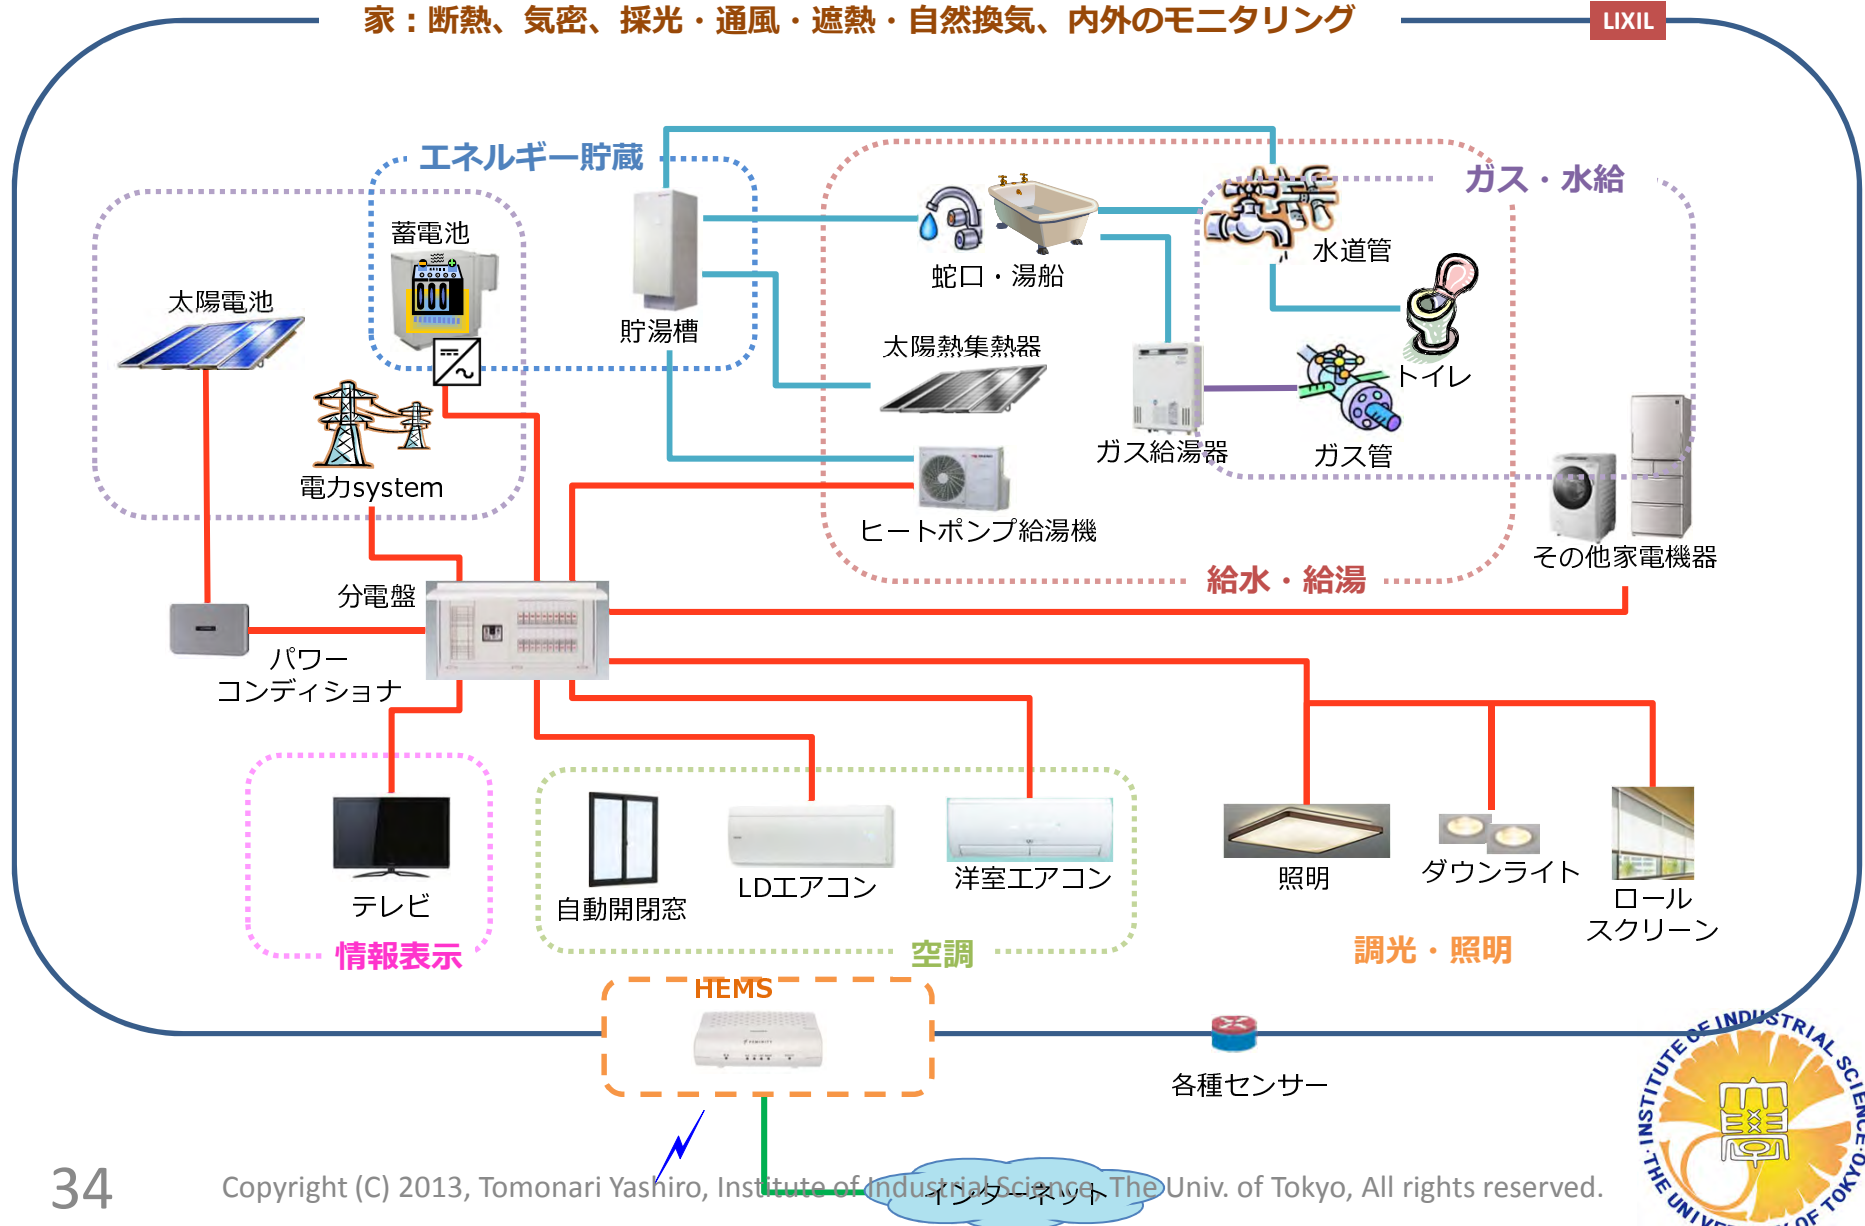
家：断熱、気密、採光・通風・遮熱・自然換気、内外のモニタリング

LIXIL

エネルギー貯蔵

蓄電池

貯湯槽

太陽電池

電力system

蛇口・湯船

水道管

ガス・水給

トイレ

太陽熱集熱器

ガス給湯器

ガス管

ヒートポンプ給湯機

給水・給湯

その他家電機器

分電盤

パワーコンディショナ

テレビ

情報表示

自動開閉窓

LDエアコン

洋室エアコン

空調

照明

ダウンライト

ロールスクリーン

調光・照明

HEMS

各種センサー

インターネット

34

Copyright (C) 2013, Tomonari Yashiro, Institute of Industrial Science, The Univ. of Tokyo, All rights reserved.

INSTITUTE OF INDUSTRIAL SCIENCE · THE UNIVERSITY OF TOKYO